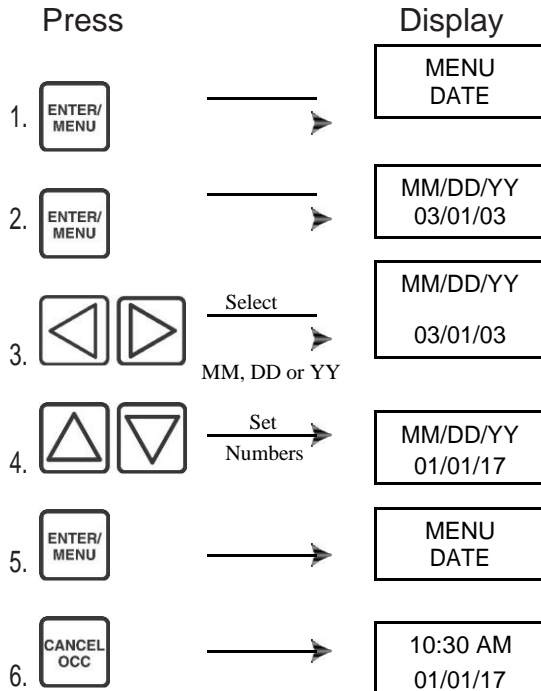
Press

Display

1. ENTER/ MENU

MENU
DATE

2. ENTER/ MENU

MM/DD/YY
03/01/03

3.

Select

MM, DD or YY

MM/DD/YY

03/01/03

4.

Set

Numbers

MM/DD/YY
01/01/17

5. ENTER/ MENU

MENU
DATE

6. CANCEL OCC

10:30 AM
01/01/17